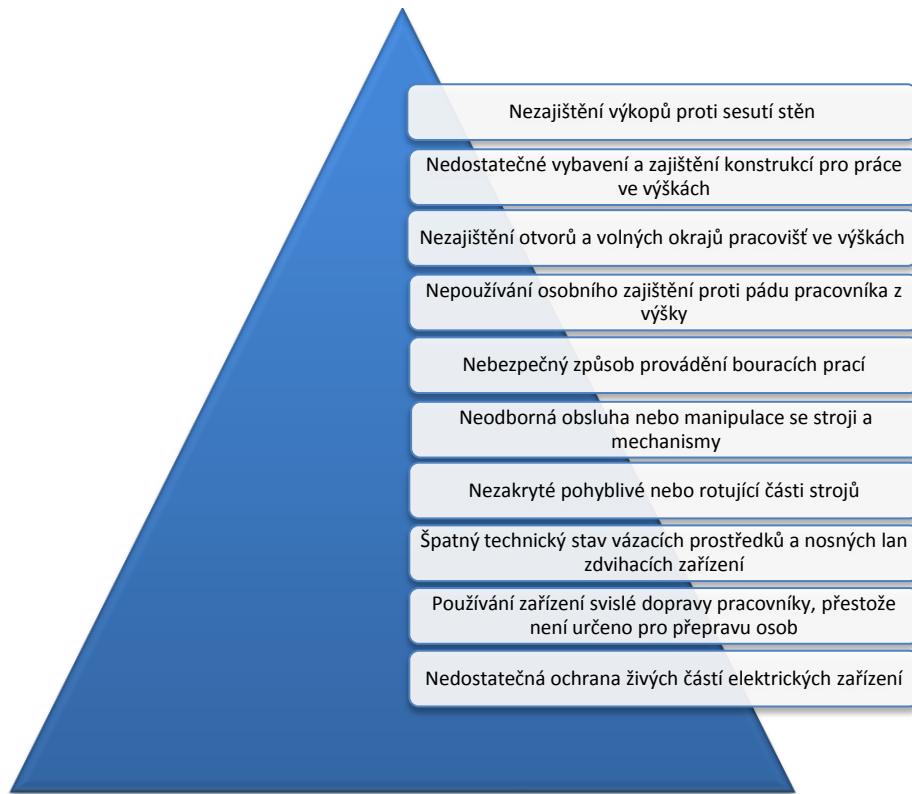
Nezajištění výkopů proti sesutí stěn

Nedostatečné vybavení a zajištění konstrukcí pro práce ve výškách

Nezajištění otvorů a volných okrajů pracovišť ve výškách

Nepoužívání osobního zajištění proti pádu pracovníka z výšky

Nebezpečný způsob provádění bouracích prací

Neodborná obsluha nebo manipulace se stroji a mechanismy

Nezakryté pohyblivé nebo rotující části strojů

Špatný technický stav vázacích prostředků a nosných lan zdvihacích zařízení

Používání zařízení svislé dopravy pracovníky, přestože není určeno pro přepravu osob

Nedostatečná ochrana živých částí elektrických zařízení